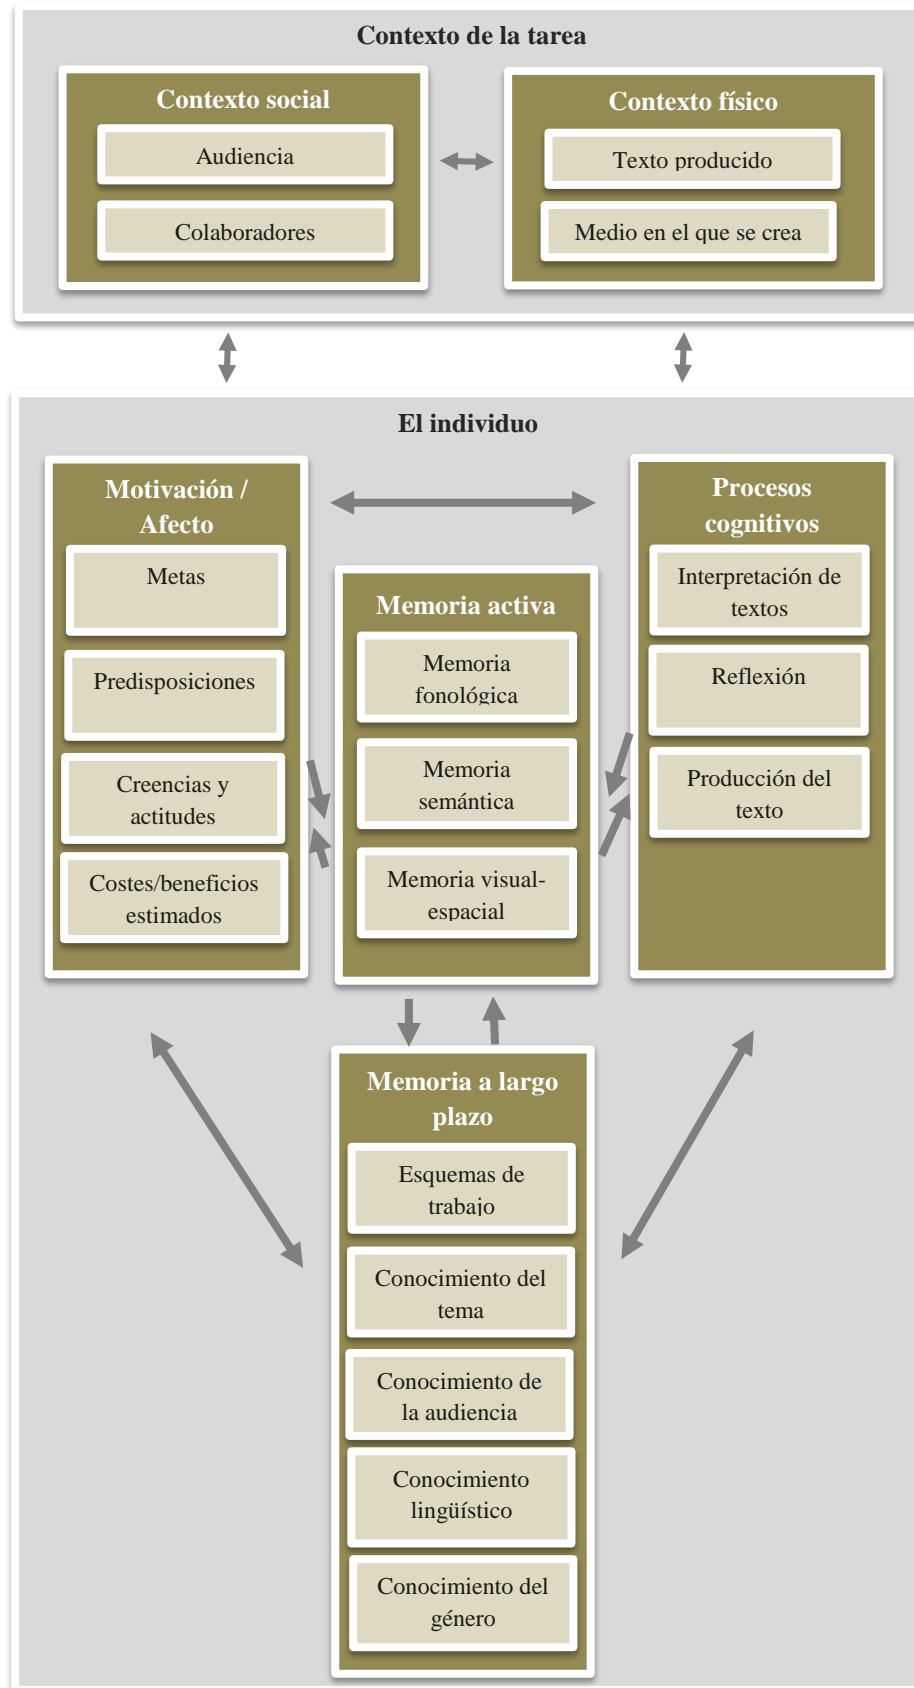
Contexto de la tarea

Contexto social

Audiencia

Colaboradores

Contexto físico

Texto producido

Medio en el que se crea

El individuo

Motivación / Afecto

Metas

Predisposiciones

Creencias y actitudes

Costes/beneficios estimados

Memoria activa

Memoria fonológica

Memoria semántica

Memoria visual-espacial

Procesos cognitivos

Interpretación de textos

Reflexión

Producción del texto

Memoria a largo plazo

Esquemas de trabajo

Conocimiento del tema

Conocimiento de la audiencia

Conocimiento lingüístico

Conocimiento del género